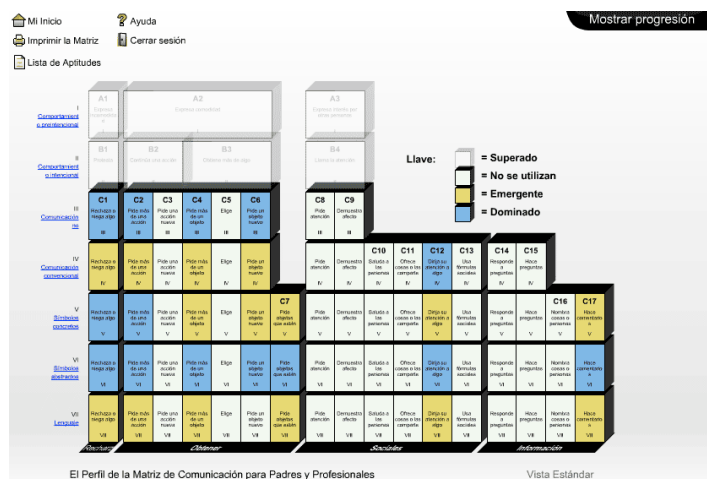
Mi Inicio
Ayuda
Imprimir la Matriz
Cerrar sesión
Lista de Aptitudes

Mostrar progresión

I Comportamiento preintencional
II Comportamiento intencional
III Comunicación no convencional
IV Comunicación convencional
V Símbolos concretos
VI Símbolos abstractos
VII Lenguaje

A1 Expresa incomodidad
A2 Expresa comodidad
A3 Expresa interés por otras personas
B1 Protesta
B2 Continúa una acción
B3 Obtiene más de algo
B4 Llama la atención

Llave:
= Superado
= No se utilizan
= Emergente
= Dominado

C1 Rechaza o niega algo
C2 Pide más de una acción
C3 Pide una acción nueva
C4 Pide más de un objeto
C5 Elige
C6 Pide un objeto nuevo
C7 Pide objetos que están ausentes
C8 Pide atención
C9 Demuestra afecto
C10 Saluda a las personas
C11 Ofrece cosas o las comparte
C12 Dirige su atención a algo
C13 Usa fórmulas sociales
C14 Responde a preguntas
C15 Hace preguntas
C16 Nombra cosas o personas
C17 Hace comentarios

Rechazar
Obtener
Sociales
Información

El Perfil de la Matriz de Comunicación para Padres y Profesionales
Vista Estándar